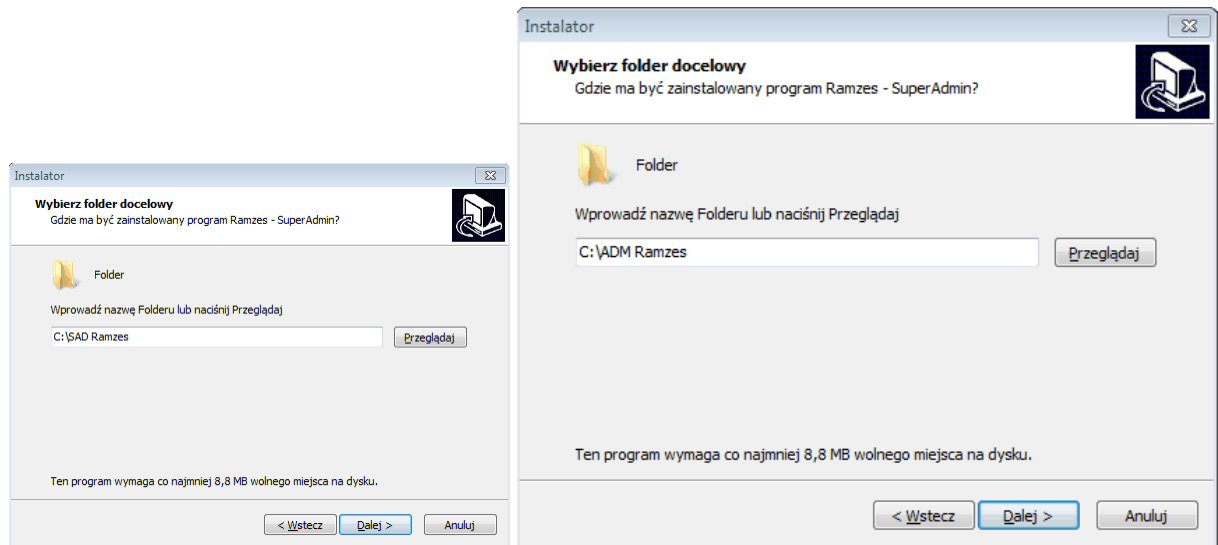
Instalator

Wybierz folder docelowy
Gdzie ma być zainstalowany program Ramzes - SuperAdmin?

Folder

Wprowadź nazwę Folderu lub naciśnij Przeglądaj

C:\SAD Ramzes

Przeglądaj

Ten program wymaga co najmniej 8,8 MB wolnego miejsca na dysku.

< Wstecz
Dalej >
Anuluj

Instalator

Wybierz folder docelowy
Gdzie ma być zainstalowany program Ramzes - SuperAdmin?

Folder

Wprowadź nazwę Folderu lub naciśnij Przeglądaj

C:\ADM Ramzes

Przeglądaj

Ten program wymaga co najmniej 8,8 MB wolnego miejsca na dysku.

< Wstecz
Dalej >
Anuluj